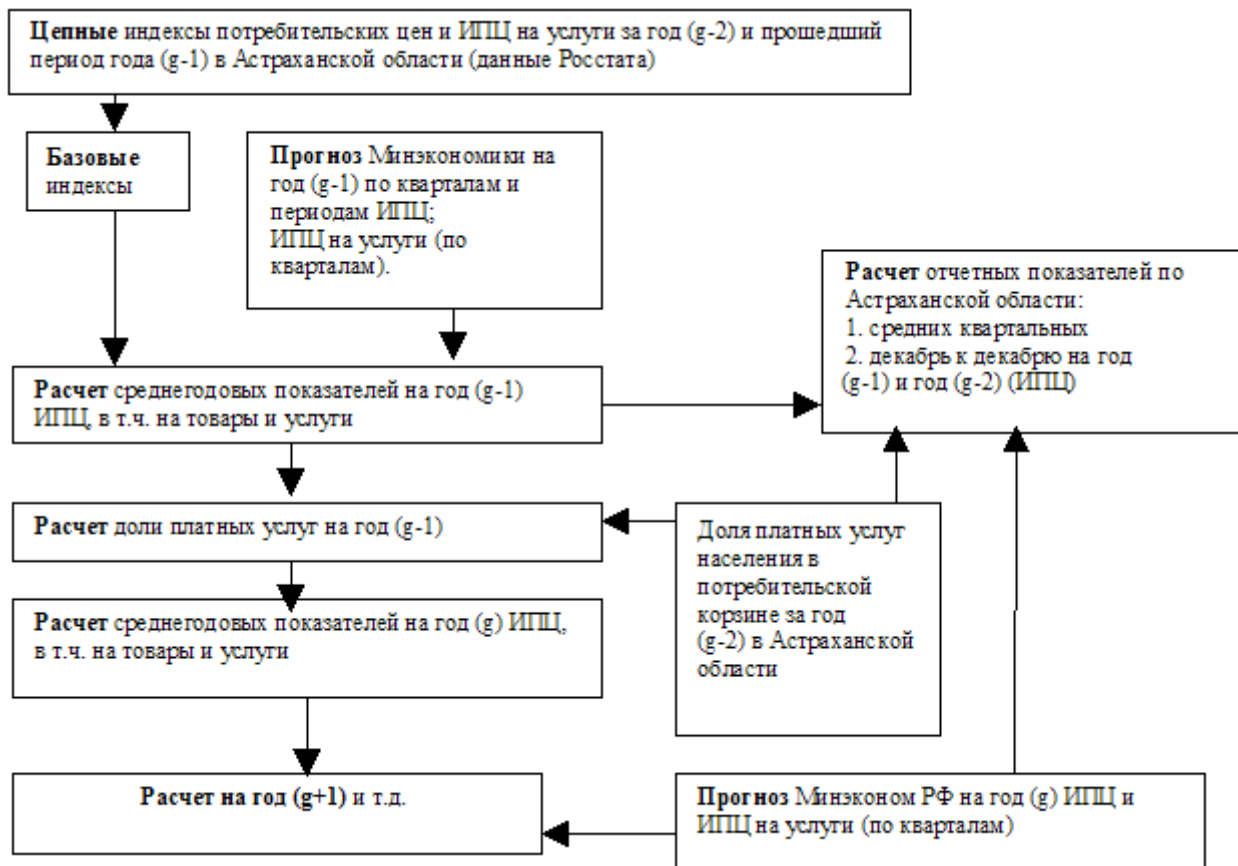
**Цепные** индексы потребительских цен и ИПЦ на услуги за год (g-2) и прошедший период года (g-1) в Астраханской области (данные Росстата)

**Базовые** индексы

**Прогноз** Минэкономики на год (g-1) по кварталам и периодам ИПЦ;
ИПЦ на услуги (по кварталам).

**Расчет** отчетных показателей по Астраханской области:
1. средних квартальных
2. декабрь к декабрю на год (g-1) и год (g-2) (ИПЦ)

**Расчет** среднегодовых показателей на год (g-1) ИПЦ, в т.ч. на товары и услуги

**Расчет** доли платных услуг на год (g-1)

Доля платных услуг населения в потребительской корзине за год (g-2) в Астраханской области

**Расчет** среднегодовых показателей на год (g) ИПЦ, в т.ч. на товары и услуги

**Расчет на год (g+1)** и т.д.

**Прогноз** Минэконом РФ на год (g) ИПЦ и ИПЦ на услуги (по кварталам)